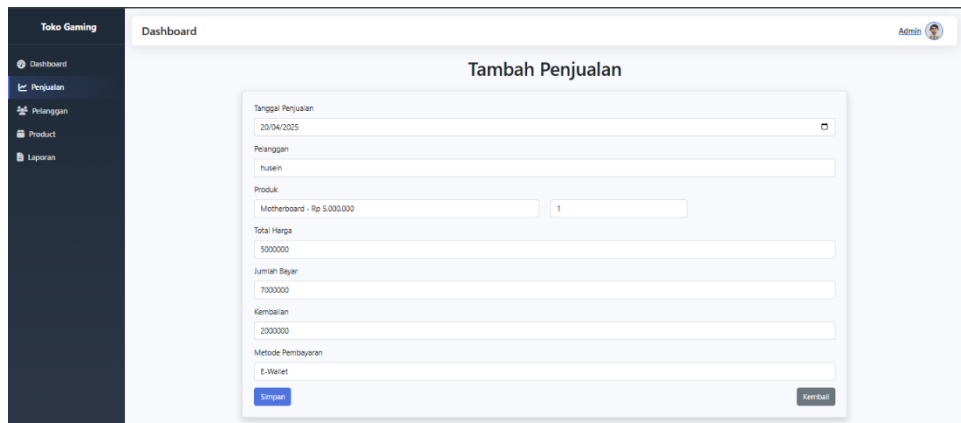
Toko Gaming

Dashboard
Penjualan
Pelanggan
Product
Laporan

Dashboard

Admin

Tambah Penjualan

Tanggal Penjualan
20/04/2025

Pelanggan
husein

Produk
Motherboard - Rp 5.000.000
1

Total Harga
5000000

Jumlah Bayar
7000000

Kembalian
2000000

Metode Pembayaran
E-Wallet

Simpan
Kembali